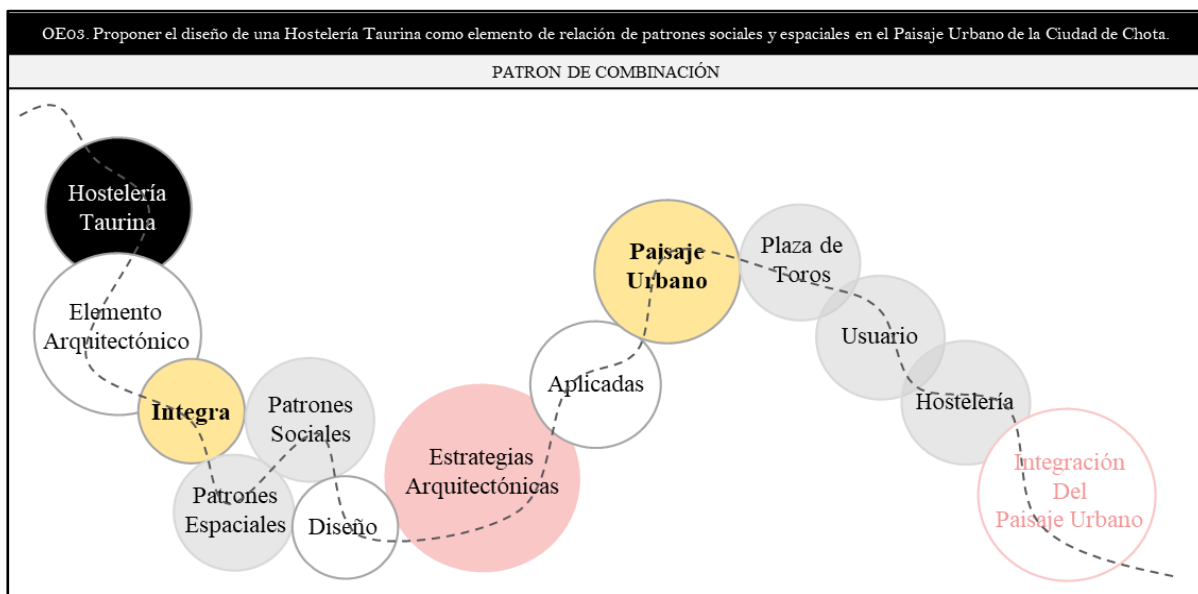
OE03. Proponer el diseño de una Hostelería Taurina como elemento de relación de patrones sociales y espaciales en el Paisaje Urbano de la Ciudad de Chota.

PATRON DE COMBINACIÓN

Hostelería Taurina

Elemento Arquitectónico

Integra

Patrones Sociales

Patrones Espaciales

Diseño

Estrategias Arquitectónicas

Aplicadas

Paisaje Urbano

Plaza de Toros

Usuario

Hostelería

Integración Del Paisaje Urbano